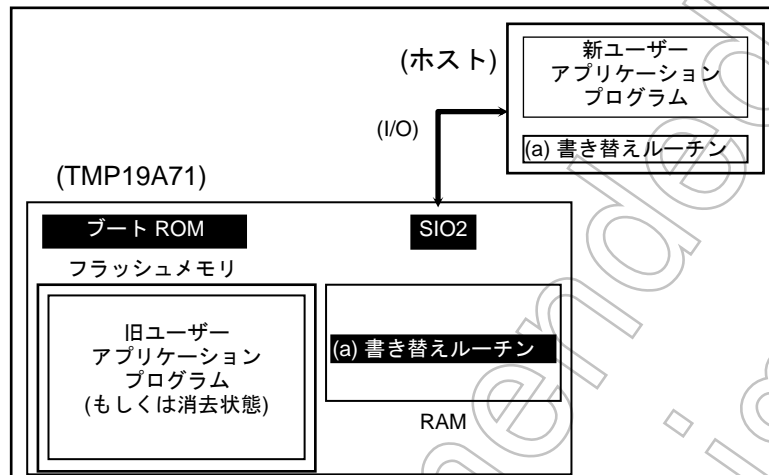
(ホスト)

新ユーザー
アプリケーション
プログラム

(a) 書き替えルーチン

(I/O)

(TMP19A71)

ブート ROM

SIO2

フラッシュメモリ

旧ユーザー
アプリケーション
プログラム
(もしくは消去状態)

(a) 書き替えルーチン

RAM